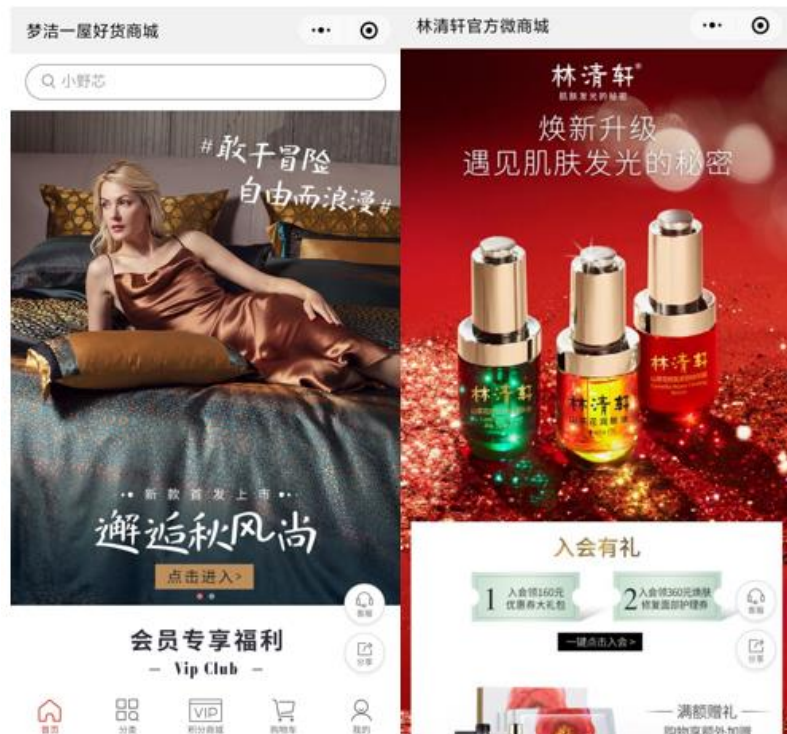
梦洁一屋好货商城

小野芯

#敢于冒险
自由而浪漫#

新款首发上市

邂逅秋风尚

点击进入>

客服

分享

会员专享福利
— Vip Club —

首页 分类 VIP 积分商城 购物车 我的

林清轩官方微商城

林清轩®
肌肤发光的秘密

焕新升级
遇见肌肤发光的秘密

林清轩

林清轩

林清轩

入会有礼

1 入会领160元 优惠券大礼包

2 入会领360元焕肤 精复面部护理券

一键点击入会>

客服

分享

— 满额赠礼 —
购物享额外加赠